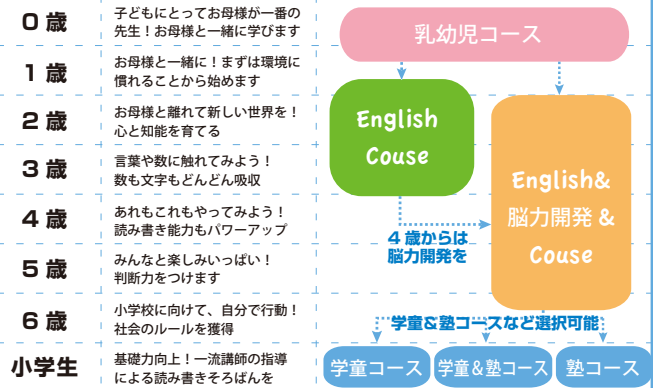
0 歳
子どもにとってお母様が一番の先生！お母様と一緒に学びます

1 歳
お母様と一緒に！まずは環境に慣れることから始めます

2 歳
お母様と離れて新しい世界を！心と知能を育てる

3 歳
言葉や数に触れてみよう！数も文字もどんどん吸収

4 歳
あれもこれもやってみよう！読み書き能力もパワーアップ

5 歳
みんなと楽しみいっぱい！判断力をつけます

6 歳
小学校に向けて、自分で行動！社会のルールを獲得

小学生
基礎力向上！一流講師の指導による読み書きそろばんを

乳幼児コース

English Couse

English& 脳力開発 & Couse

４歳からは脳力開発を

学童＆塾コースなど選択可能

学童コース

学童＆塾コース

塾コース